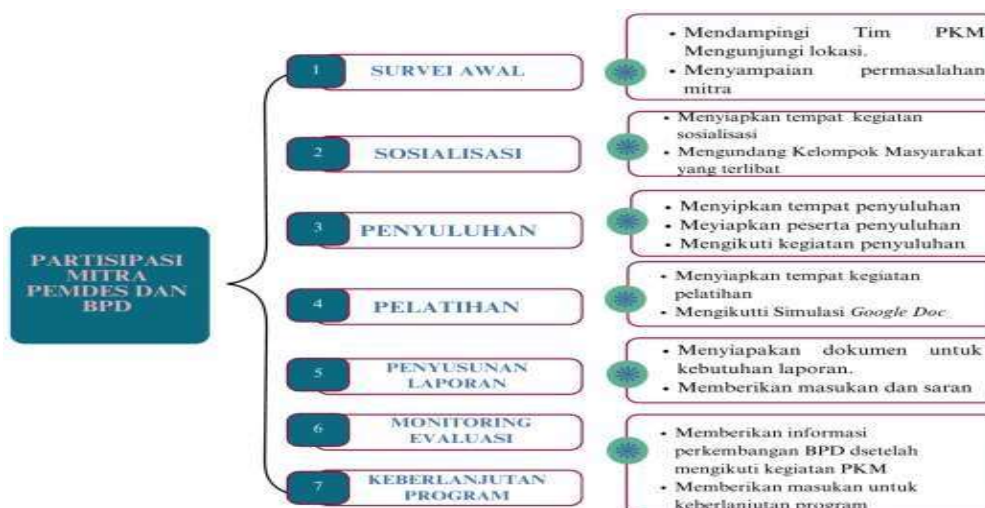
PARTISIPASI MITRA PEMDES DAN BPD

1 SURVEI AWAL

• Mendampingi Tim PKM Mengunjungi lokasi.
• Menyampaian permasalahan mitra

2 SOSIALISASI

• Menyiapkan tempat kegiatan sosialisasi
• Mengundang Kelompok Masyarakat yang terlibat

3 PENYULUHAN

• Menyipkan tempat penyuluhan
• Meyiapkan peserta penyuluhan
• Mengikuti kegiatan penyuluhan

4 PELATIHAN

• Menyiapkan tempat kegiatan pelatihan
• Mengikutti Simulasi *Google Doc*

5 PENYUSUNAN LAPORAN

• Menyiapakan dokumen untuk kebutuhan laporan.
• Memberikan masukan dan saran

6 MONITORING EVALUASI

7 KEBERLANJUTAN PROGRAM

• Memberikan informasi perkembangan BPD dsetelah mengikuti kegiatan PKM
• Memberikan masukan untuk keberlanjutan program